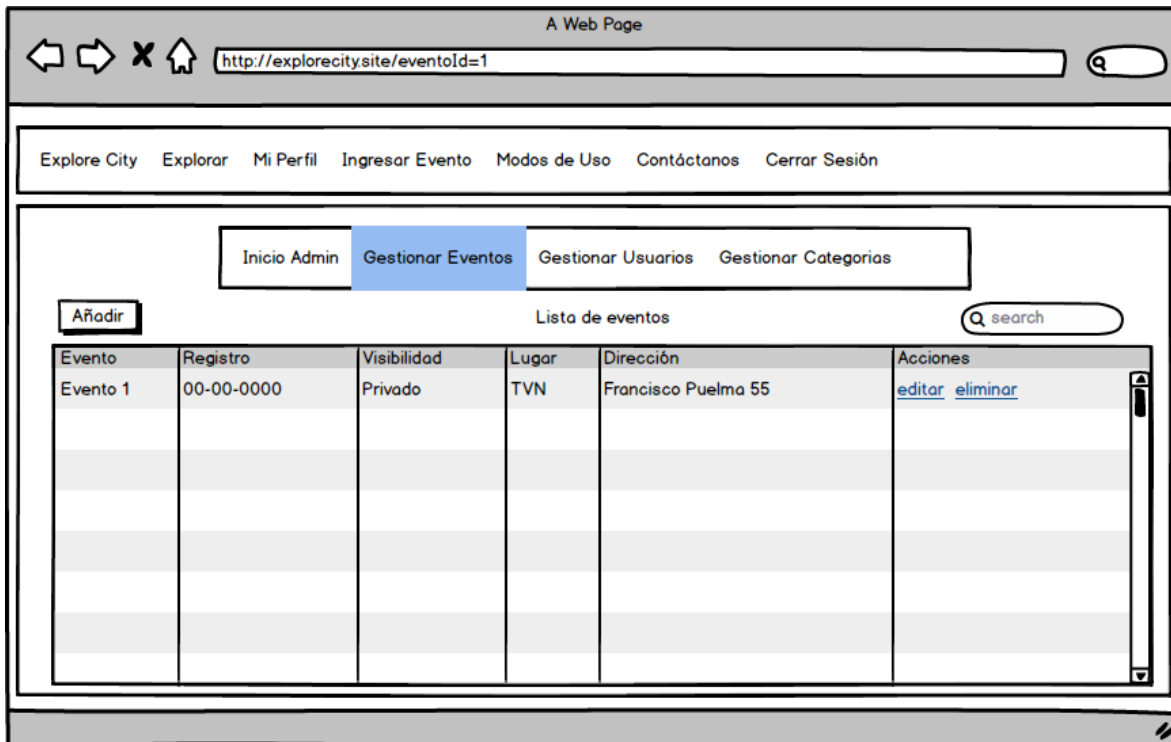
A Web Page

http://explorecity.site/eventoId=1

Explore City Explorar Mi Perfil Ingresar Evento Modos de Uso Contáctanos Cerrar Sesión

Inicio Admin Gestionar Eventos Gestionar Usuarios Gestionar Categorias

Añadir

Lista de eventos

search

| Evento | Registro | Visibilidad | Lugar | Dirección | Acciones |
|---|---|---|---|---|---|
| Evento 1 | 00-00-0000 | Privado | TVN | Francisco Puelma 55 | editar eliminar |